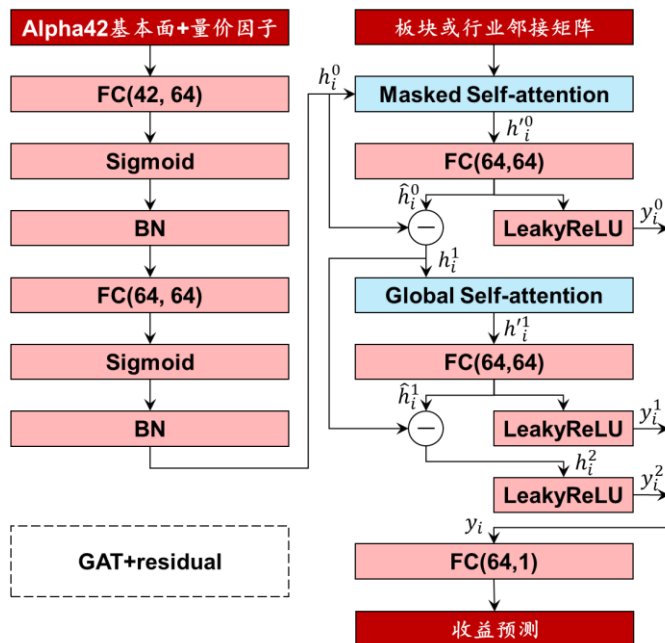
Alpha42基本面+量价因子

FC(42, 64)

Sigmoid

BN

FC(64, 64)

Sigmoid

BN

GAT+residual

板块或行业邻接矩阵

$h_i^0$

Masked Self-attention

$h_i'^0$

FC(64,64)

$\hat{h}_i^0$

$-$

LeakyReLU

$y_i^0$

$h_i^1$

Global Self-attention

$h_i'^1$

FC(64,64)

$\hat{h}_i^1$

$-$

LeakyReLU

$y_i^1$

$h_i^2$

LeakyReLU

$y_i^2$

$y_i$

FC(64,1)

收益预测